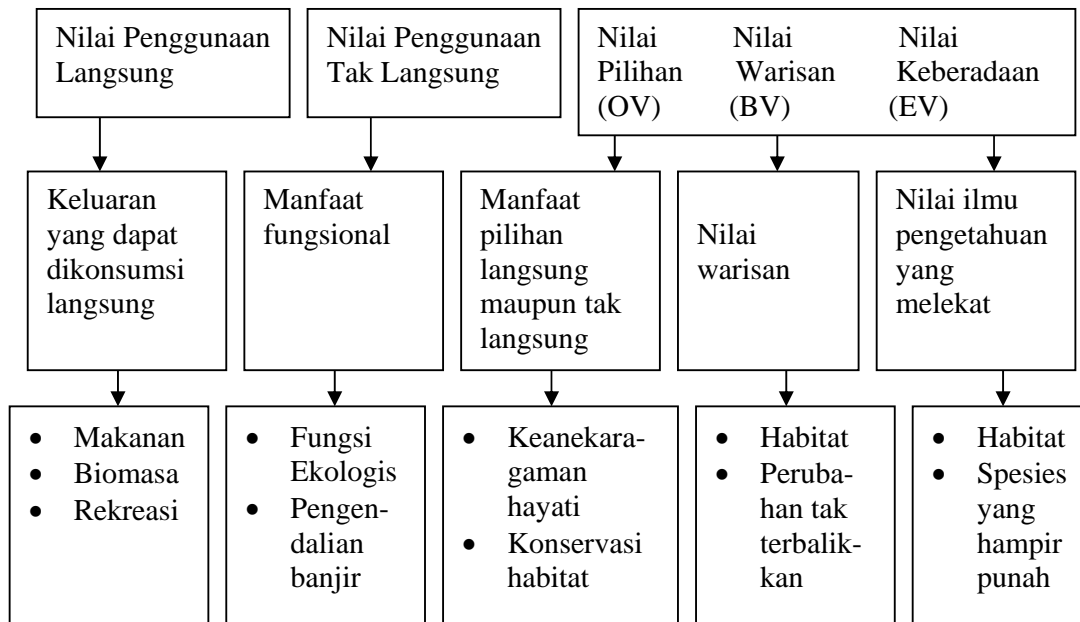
Nilai Penggunaan Langsung

Nilai Penggunaan Tak Langsung

Nilai Pilihan (OV)

Nilai Warisan (BV)

Nilai Keberadaan (EV)

Keluaran yang dapat dikonsumsi langsung

Manfaat fungsional

Manfaat pilihan langsung maupun tak langsung

Nilai warisan

Nilai ilmu pengetahuan yang melekat

- Makanan
- Biomasa
- Rekreasi

- Fungsi Ekologis
- Pengendalian banjir

- Keanekaragaman hayati
- Konservasi habitat

- Habitat
- Perubahan tak terbalikkan

- Habitat
- Spesies yang hampir punah